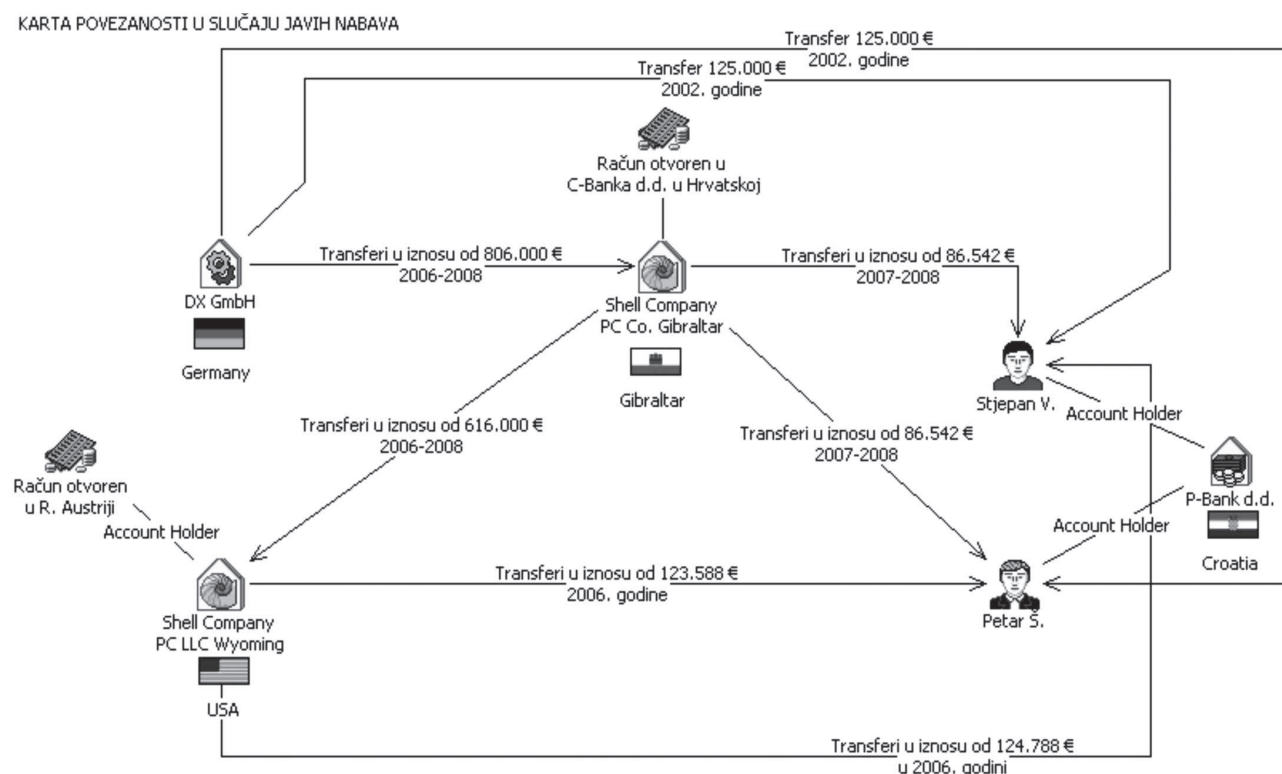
KARTA POVEZANOSTI U SLUČAJU JAVIH NABAVA

Transfer 125.000 €
2002. godine

Transfer 125.000 €
2002. godine

Račun otvoren u
C-Banka d.d. u Hrvatskoj

DX GmbH

Germany

Transferi u iznosu od 806.000 €
2006-2008

Shell Company
PC Co. Gibraltar

Gibraltar

Transferi u iznosu od 86.542 €
2007-2008

Stjepan V.

Account Holder

Transferi u iznosu od 616.000 €
2006-2008

Transferi u iznosu od 86.542 €
2007-2008

P-Bank d.d.

Croatia

Račun otvoren
u R. Austriji

Account Holder

Account Holder

Shell Company
PC LLC Wyoming

USA

Transferi u iznosu od 123.588 €
2006. godine

Petar S.

Transferi u iznosu od 124.788 €
u 2006. godini